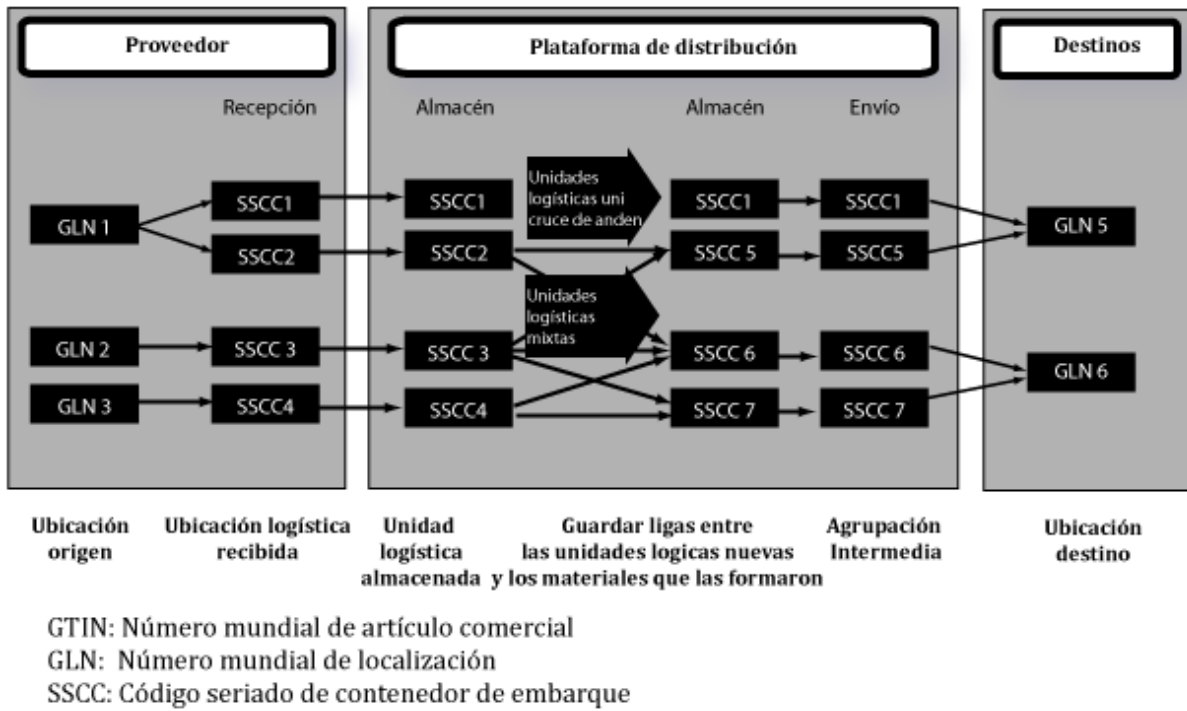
Proveedor

Plataforma de distribución

Destinos

Recepción

Almacén

Almacén

Envío

GLN 1

SSCC1

SSCC2

SSCC1

SSCC2

Unidades logísticas uni cruce de anden

SSCC1

SSCC 5

SSCC1

SSCC5

GLN 5

Unidades logísticas mixtas

GLN 2

SSCC 3

SSCC 3

SSCC 6

SSCC 6

GLN 6

GLN 3

SSCC4

SSCC4

SSCC 7

SSCC 7

Ubicación origen

Ubicación logística recibida

Unidad logística almacenada

Guardar ligas entre las unidades logicas nuevas y los materiales que las formaron

Agrupación Intermedia

Ubicación destino

GTIN: Número mundial de artículo comercial
GLN: Número mundial de localización
SSCC: Código seriado de contenedor de embarque